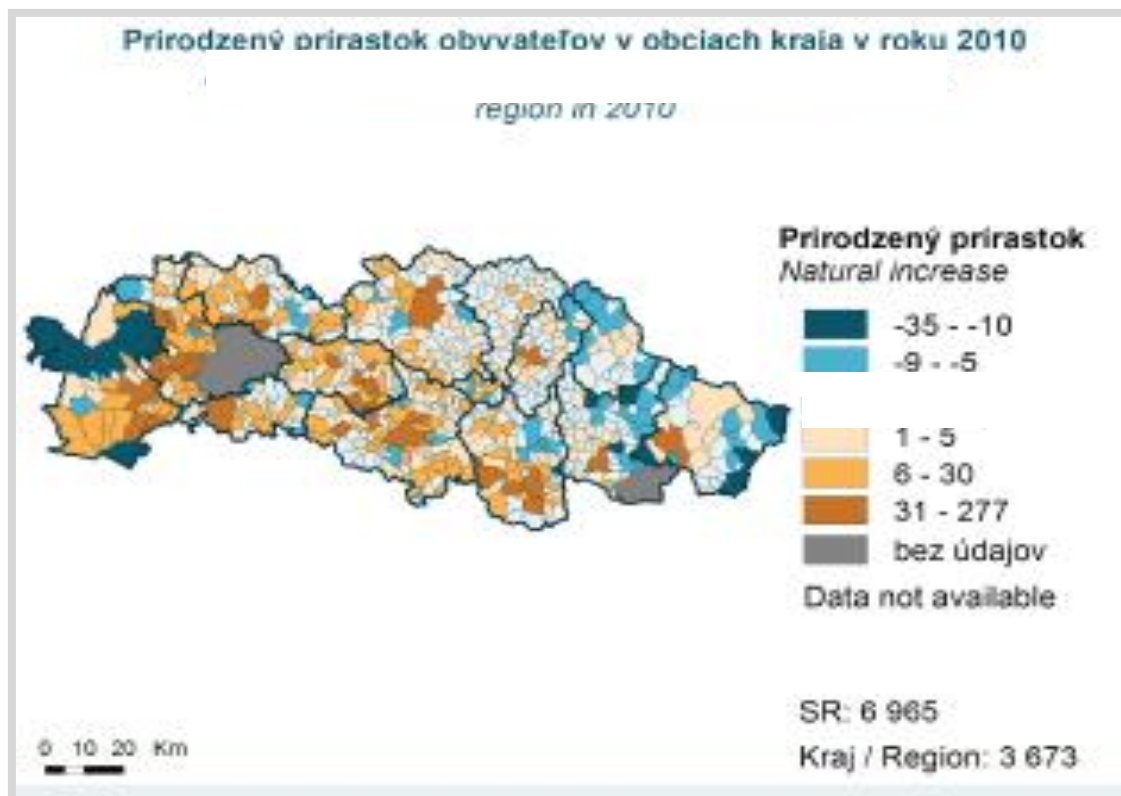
Prirodzený prírastok obyvateľov v obciach kraja v roku 2010

region in 2010

Prirodzený prírastok
Natural increase

-35 - -10
-9 - -5
1 - 5
6 - 30
31 - 277
bez údajov
Data not available

SR: 6 965
Kraj / Region: 3 673

0 10 20 Km